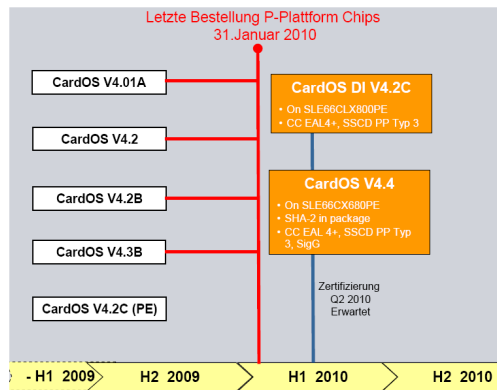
Letzte Bestellung P-Plattform Chips
31.Januar 2010

CardOS V4.01A

CardOS V4.2

CardOS V4.2B

CardOS V4.3B

CardOS V4.2C (PE)

CardOS DI V4.2C
• On SLE66CLX800PE
• CC EAL4+, SSCD PP Typ 3

CardOS V4.4
• On SLE66CX680PE
• SHA-2 in package
• CC EAL 4+, SSCD PP Typ 3, SigG

Zertifizierung
Q2 2010
Erwartet

- H1 2009
H2 2009
H1 2010
H2 2010